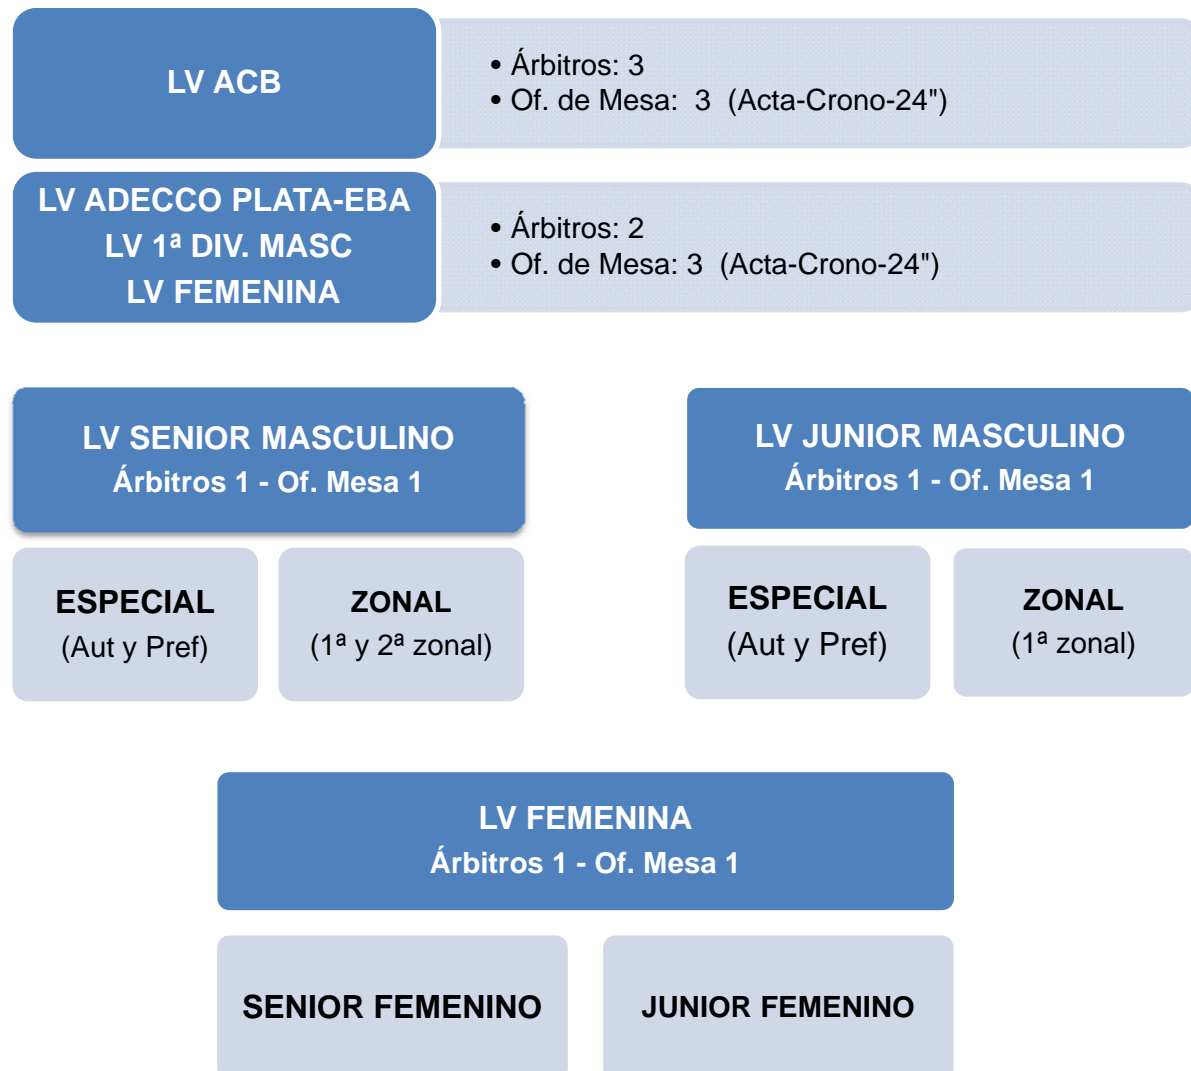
LV ACB

• Árbitros: 3
• Of. de Mesa: 3 (Acta-Crono-24")

LV ADECCO PLATA-EBA
LV 1ª DIV. MASC
LV FEMENINA

• Árbitros: 2
• Of. de Mesa: 3 (Acta-Crono-24")

LV SENIOR MASCULINO
Árbitros 1 - Of. Mesa 1

ESPECIAL
(Aut y Pref)

ZONAL
(1ª y 2ª zonal)

LV JUNIOR MASCULINO
Árbitros 1 - Of. Mesa 1

ESPECIAL
(Aut y Pref)

ZONAL
(1ª zonal)

LV FEMENINA
Árbitros 1 - Of. Mesa 1

SENIOR FEMENINO

JUNIOR FEMENINO